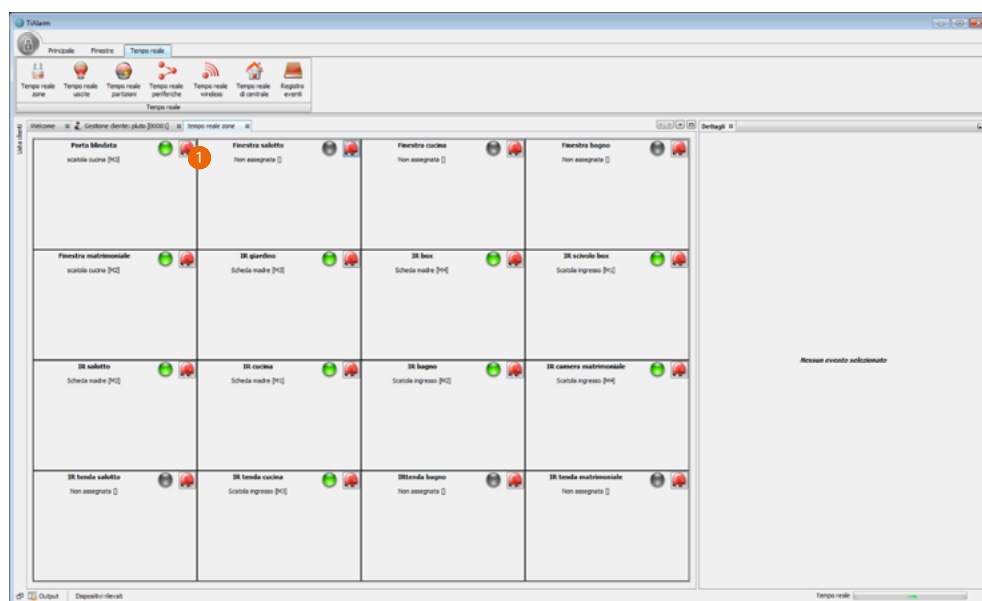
TiAlarm

Principale Finestre Tempo reale

Tempo reale zone | Tempo reale uscite | Tempo reale partizioni | Tempo reale periferiche | Tempo reale wireless | Tempo reale di centrale | Registro eventi

Tempo reale

Lista clienti

Welcome | Gestione cliente: pluto [0000:] | tempo reale zone

Dettagli

| | | | |
|---|---|---|---|
| Porta blindata<br>scatola cucina [M2] | Finestra salotto<br>Non assegnata [] | Finestra cucina<br>Non assegnata [] | Finestra bagno<br>Non assegnata [] |
| Finestra matrimoniale<br>scatola cucina [M2] | IR giardino<br>Scheda madre [M3] | IR box<br>Scheda madre [M4] | IR scivolo box<br>Scatola ingresso [M1] |
| IR salotto<br>Scheda madre [M2] | IR cucina<br>Scheda madre [M1] | IR bagno<br>Scatola ingresso [M2] | IR camera matrimoniale<br>Scatola ingresso [M4] |
| IR tenda salotto<br>Non assegnata [] | IR tenda cucina<br>Scatola ingresso [M3] | IRtenda bagno<br>Non assegnata [] | IR tenda matrimoniale<br>Non assegnata [] |

1

Nessun evento selezionato

Output | Dispositivi rilevati

Tempo reale